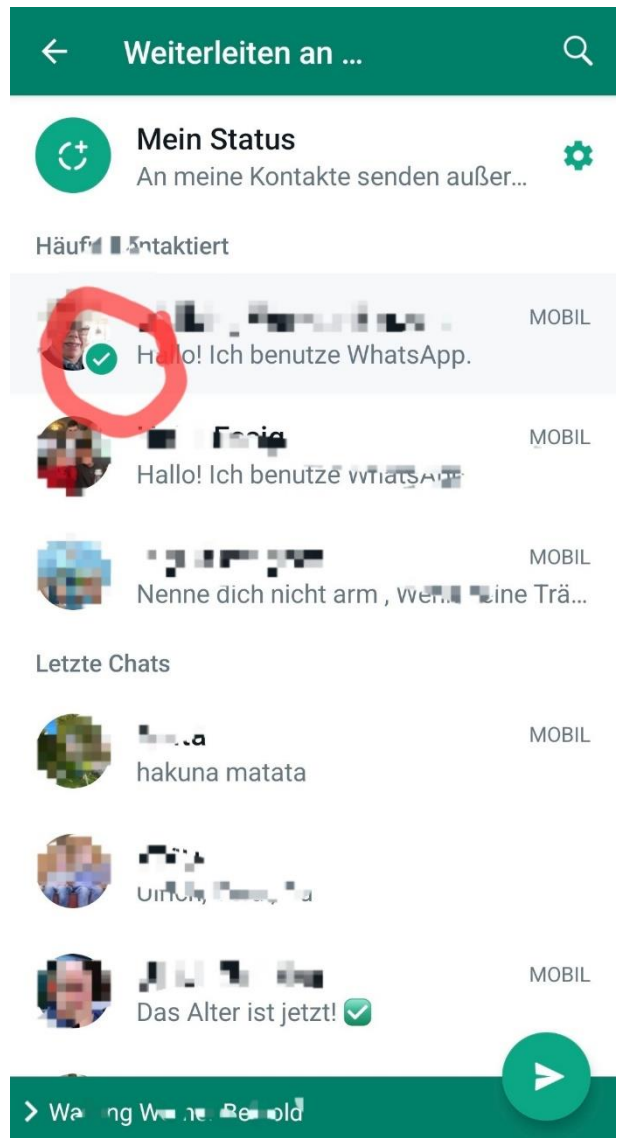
Weiterleiten an ...

Mein Status
An meine Kontakte senden außer...

Häuf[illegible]ontaktiert

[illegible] MOBIL
Hallo! Ich benutze WhatsApp.

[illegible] MOBIL
Hallo! Ich benutze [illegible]

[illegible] MOBIL
Nenne dich nicht arm , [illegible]ine Trä...

Letzte Chats

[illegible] MOBIL
hakuna matata

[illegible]
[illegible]

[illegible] MOBIL
Das Alter ist jetzt! ✅

> Wa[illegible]ng W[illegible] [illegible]old